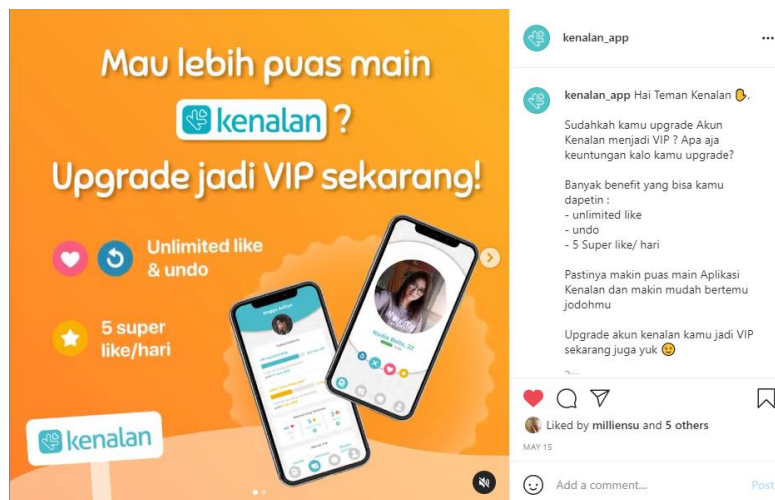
Mau lebih puas main kenalan ? Upgrade jadi VIP sekarang!

Unlimited like & undo

5 super like/hari

Nadia Bella, 22

kenalan

kenalan_app

kenalan_app Hai Teman Kenalan 👋,

Sudahkah kamu upgrade Akun Kenalan menjadi VIP ? Apa aja keuntungan kalo kamu upgrade?

Banyak benefit yang bisa kamu dapetin :
- unlimited like
- undo
- 5 Super like/ hari

Pastinya makin puas main Aplikasi Kenalan dan makin mudah bertemu jodohmu

Upgrade akun kenalan kamu jadi VIP sekarang juga yuk 🙂

Liked by milliensu and 5 others

MAY 15

Add a comment...

Post